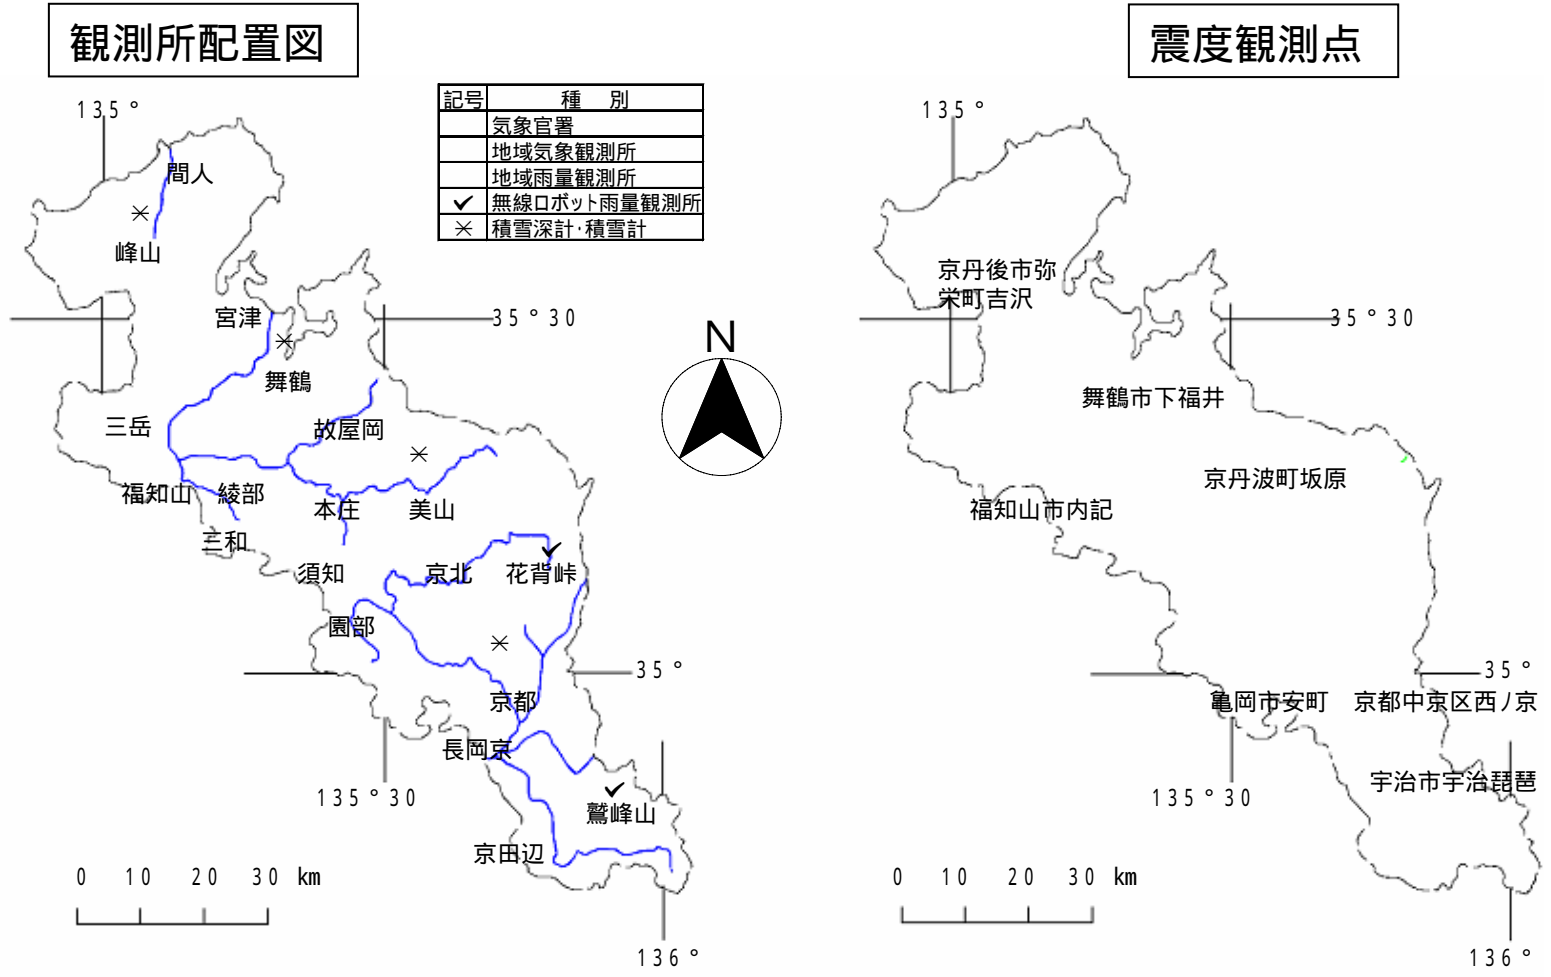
観測所配置図

| 記号 | 種　別 |
|---|---|
| | 気象官署 |
| | 地域気象観測所 |
| | 地域雨量観測所 |
| ✔ | 無線ロボット雨量観測所 |
| ⚹ | 積雪深計･積雪計 |

135°
間人
峰山
宮津
35°30
舞鶴
三岳
故屋岡
福知山
綾部
本庄
美山
三和
須知
京北
花背峠
園部
35°
京都
長岡京
135°30
鷲峰山
京田辺
0 10 20 30 km
136°

N

震度観測点

135°
京丹後市弥栄町吉沢
35°30
舞鶴市下福井
京丹波町坂原
福知山市内記
35°
亀岡市安町
京都中京区西ノ京
宇治市宇治琵琶
135°30
0 10 20 30 km
136°